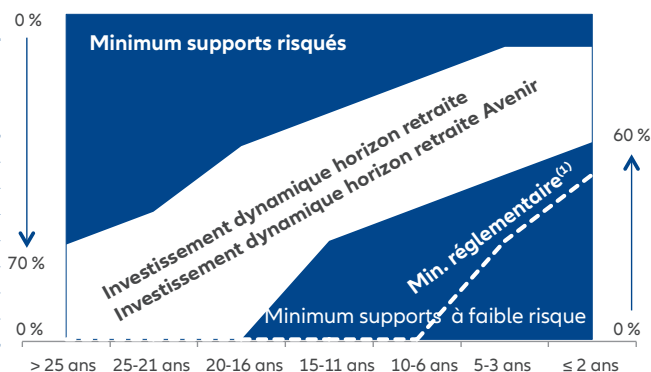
0 %

Minimum supports risqués

Investissement dynamique horizon retraite
Investissement dynamique horizon retraite Avenir

60 %

70 %

Min. réglementaire$^{(1)}$

0 %

Minimum supports à faible risque

0 %

> 25 ans
25-21 ans
20-16 ans
15-11 ans
10-6 ans
5-3 ans
≤ 2 ans